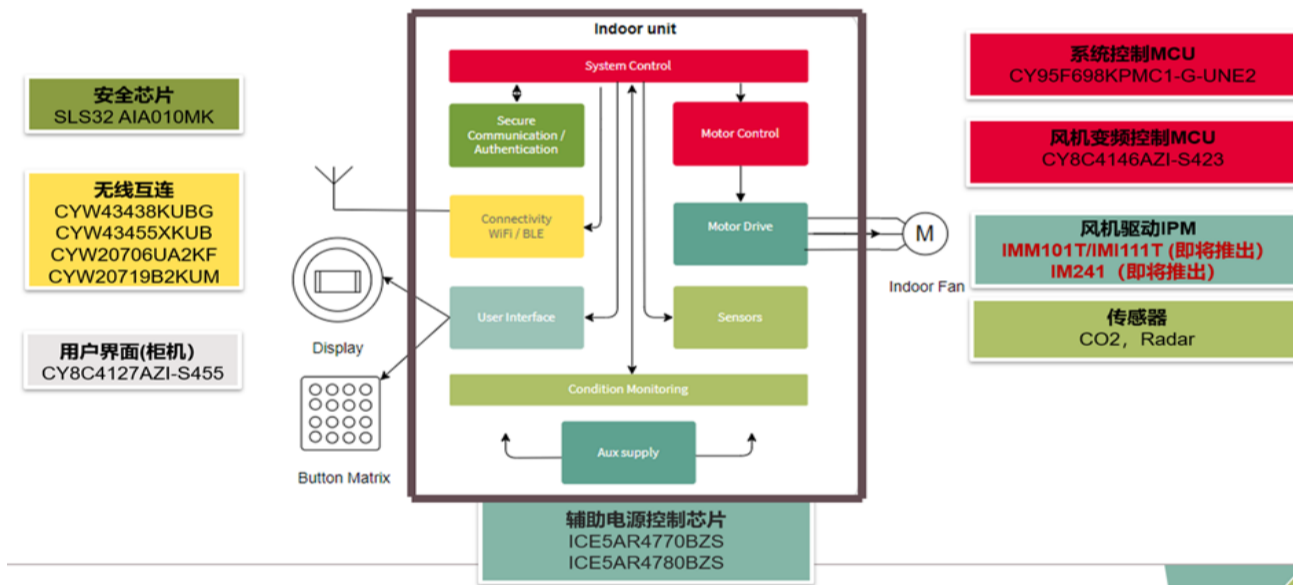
安全芯片
SLS32 AIA010MK

无线互连
CYW43438KUBG
CYW43455XKUB
CYW20706UA2KF
CYW20719B2KUM

用户界面(柜机)
CY8C4127AZI-S455

Display

Button Matrix

Indoor unit

System Control

Secure Communication / Authentication

Motor Control

Connectivity WiFi / BLE

Motor Drive

User Interface

Sensors

Condition Monitoring

Aux supply

M

Indoor Fan

辅助电源控制芯片
ICE5AR4770BZS
ICE5AR4780BZS

系统控制MCU
CY95F698KPMC1-G-UNE2

风机变频控制MCU
CY8C4146AZI-S423

风机驱动IPM
IMM101T/IMI111T（即将推出）
IM241（即将推出）

传感器
CO2，Radar